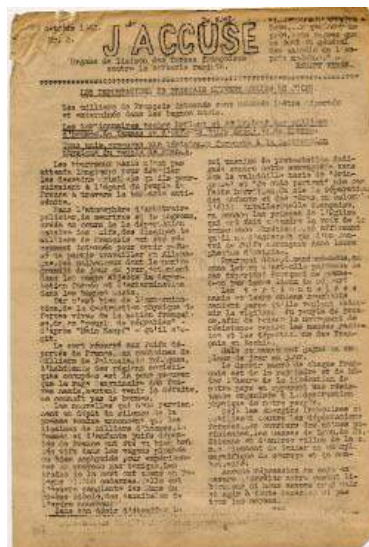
Octobre 1942
No 2

J'ACCUSE

Organe de liaison des Forces Françaises contre la barbarie raciste

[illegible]

LES PERSÉCUTIONS DE RACISME CITOYENS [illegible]

Des milliers de Français innocents sont déportés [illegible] et exterminés dans les bagnes nazis.

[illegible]

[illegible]

Les bourreaux nazis n'ont pas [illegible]

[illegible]

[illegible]

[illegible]

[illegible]

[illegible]

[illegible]

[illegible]